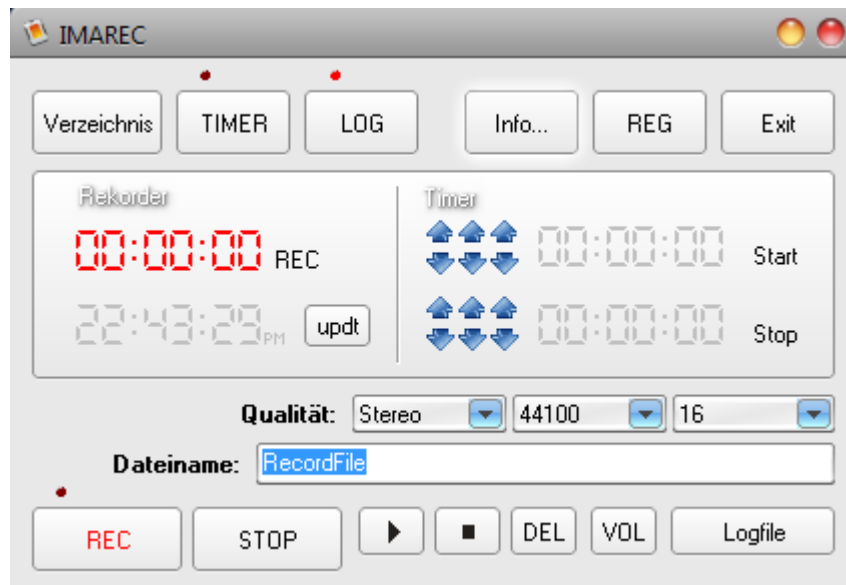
IMAREC

Verzeichnis TIMER LOG Info... REG Exit

Rekorder

00:00:00 REC

22:43:29 PM updt

Timer

00:00:00 Start

00:00:00 Stop

Qualität: Stereo 44100 16

Dateiname: RecordFile

REC STOP DEL VOL Logfile